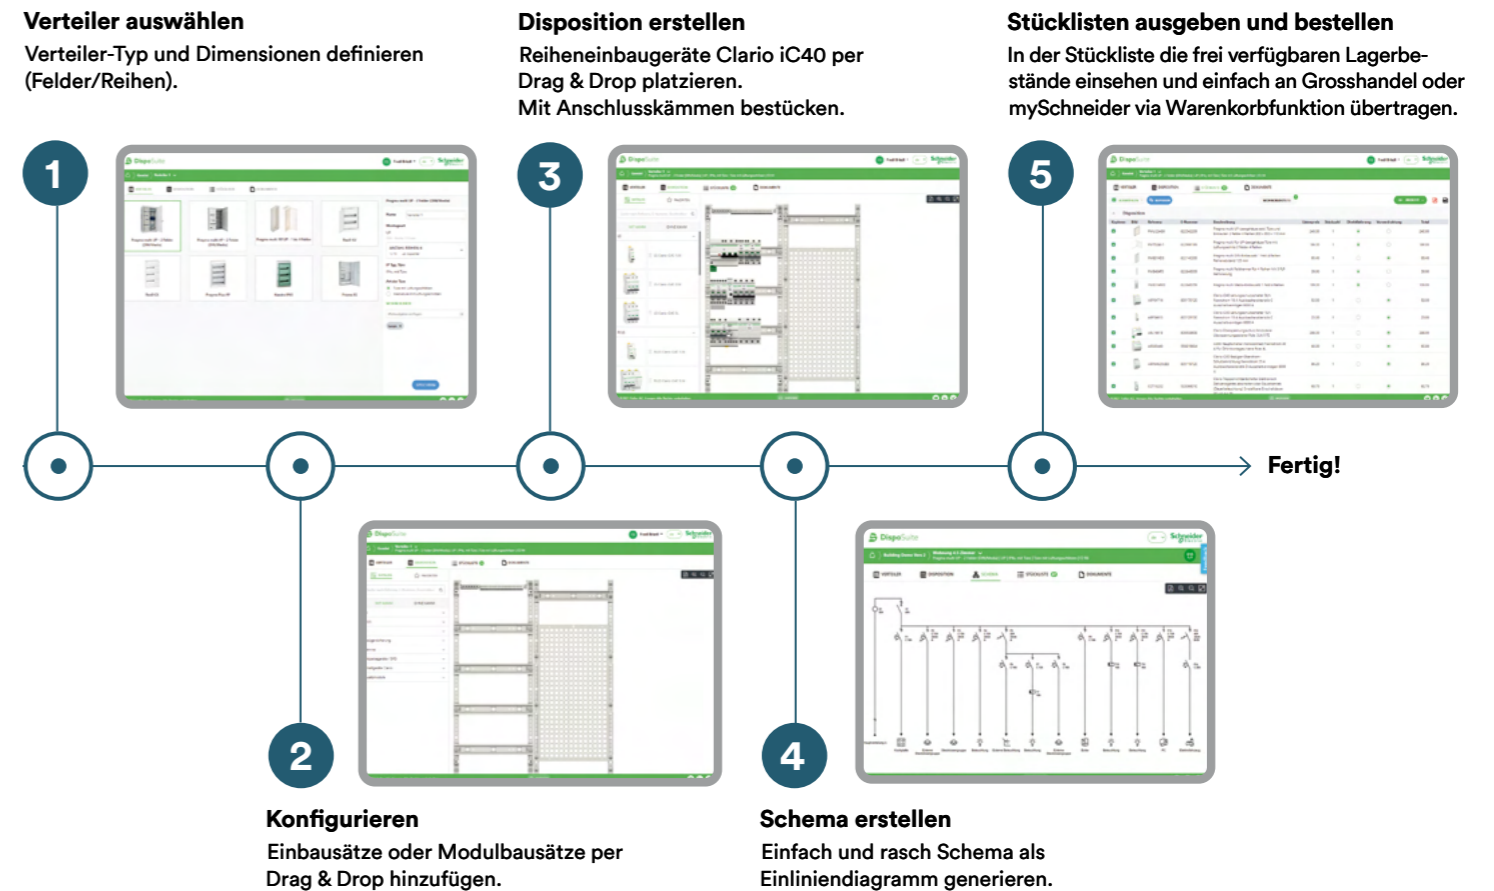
Verteiler auswählen
Verteiler-Typ und Dimensionen definieren (Felder/Reihen).

Disposition erstellen
Reiheneinbaugeräte Clario iC40 per Drag & Drop platzieren.
Mit Anschlusskämmen bestücken.

Stücklisten ausgeben und bestellen
In der Stückliste die frei verfügbaren Lagerbestände einsehen und einfach an Grosshandel oder mySchneider via Warenkorbfunktion übertragen.

1

3

5

Fertig!

2

4

Konfigurieren
Einbausätze oder Modulbausätze per Drag & Drop hinzufügen.

Schema erstellen
Einfach und rasch Schema als Einliniendiagramm generieren.